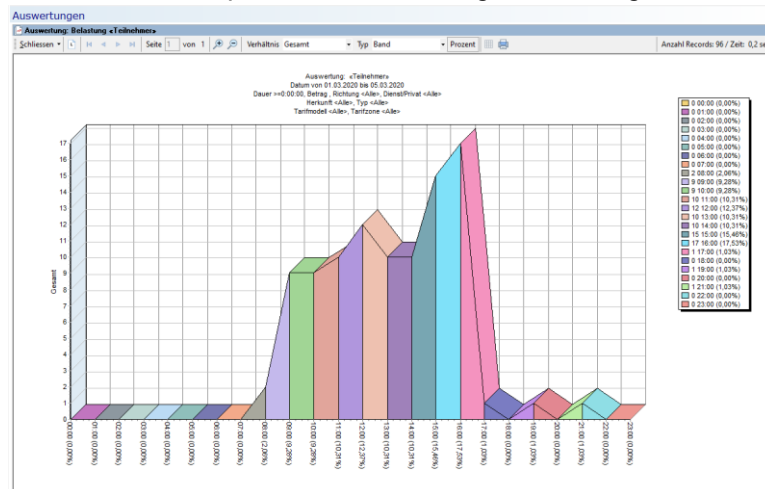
Auswertungen

Auswertung: Belastung «Teilnehmer»

Schliessen | Seite 1 von 1 | Verhältnis Gesamt | Typ Band | Prozent | Anzahl Records: 96 / Zeit: 0,2 se

Auswertung: «Teilnehmer»
Datum von 01.03.2020 bis 05.03.2020
Dauer >=0:00:00, Betrag , Richtung <Alle>, Dienst/Privat <Alle>
Herkunft <Alle>, Typ <Alle>
Tarifmodell <Alle>, Tarifzone <Alle>

Gesamt

17
16
15
14
13
12
11
10
9
8
7
6
5
4
3
2
1
0

00:00 (0,00%)
01:00 (0,00%)
02:00 (0,00%)
03:00 (0,00%)
04:00 (0,00%)
05:00 (0,00%)
06:00 (0,00%)
07:00 (0,00%)
08:00 (2,06%)
09:00 (9,28%)
10:00 (9,28%)
11:00 (10,31%)
12:00 (12,37%)
13:00 (10,31%)
14:00 (10,31%)
15:00 (15,46%)
16:00 (17,53%)
17:00 (1,03%)
18:00 (0,00%)
19:00 (1,03%)
20:00 (0,00%)
21:00 (1,03%)
22:00 (0,00%)
23:00 (0,00%)

0 00:00 (0,00%)
0 01:00 (0,00%)
0 02:00 (0,00%)
0 03:00 (0,00%)
0 04:00 (0,00%)
0 05:00 (0,00%)
0 06:00 (0,00%)
0 07:00 (0,00%)
2 08:00 (2,06%)
9 09:00 (9,28%)
9 10:00 (9,28%)
10 11:00 (10,31%)
12 12:00 (12,37%)
10 13:00 (10,31%)
10 14:00 (10,31%)
15 15:00 (15,46%)
17 16:00 (17,53%)
1 17:00 (1,03%)
0 18:00 (0,00%)
1 19:00 (1,03%)
0 20:00 (0,00%)
1 21:00 (1,03%)
0 22:00 (0,00%)
0 23:00 (0,00%)